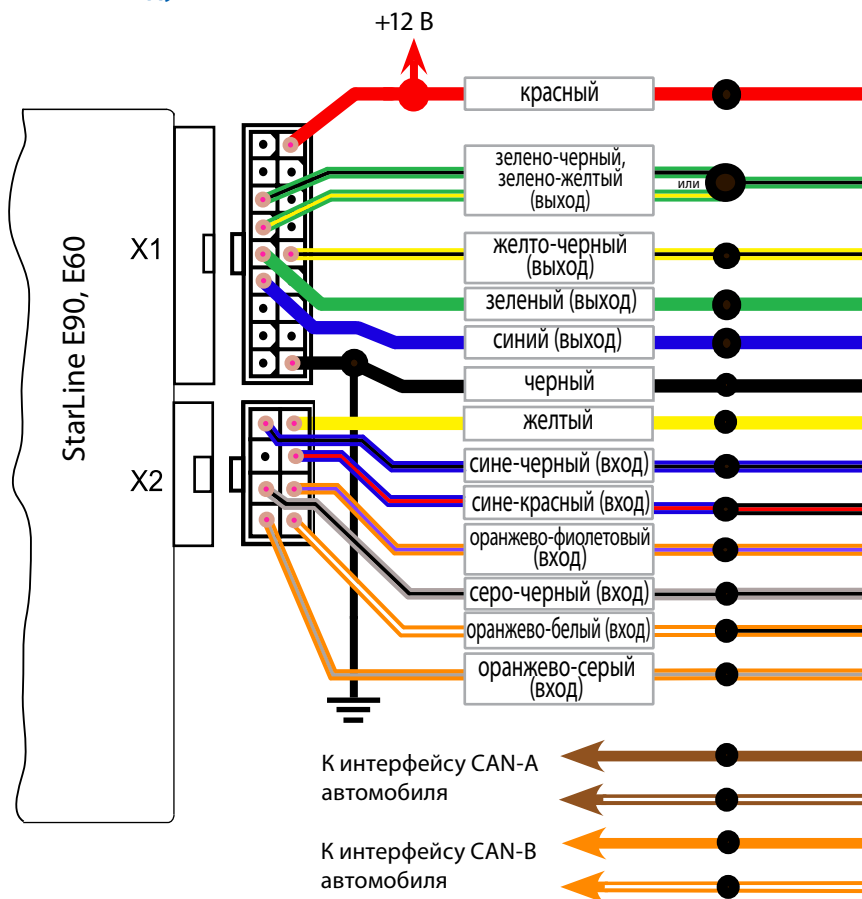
+12 В

StarLine E90, E60

X1

X2

красный

зелено-черный, зелено-желтый (выход)

или

желто-черный (выход)

зеленый (выход)

синий (выход)

черный

желтый

сине-черный (вход)

сине-красный (вход)

оранжево-фиолетовый (вход)

серо-черный (вход)

оранжево-белый (вход)

оранжево-серый (вход)

К интерфейсу CAN-A автомобиля

К интерфейсу CAN-B автомобиля